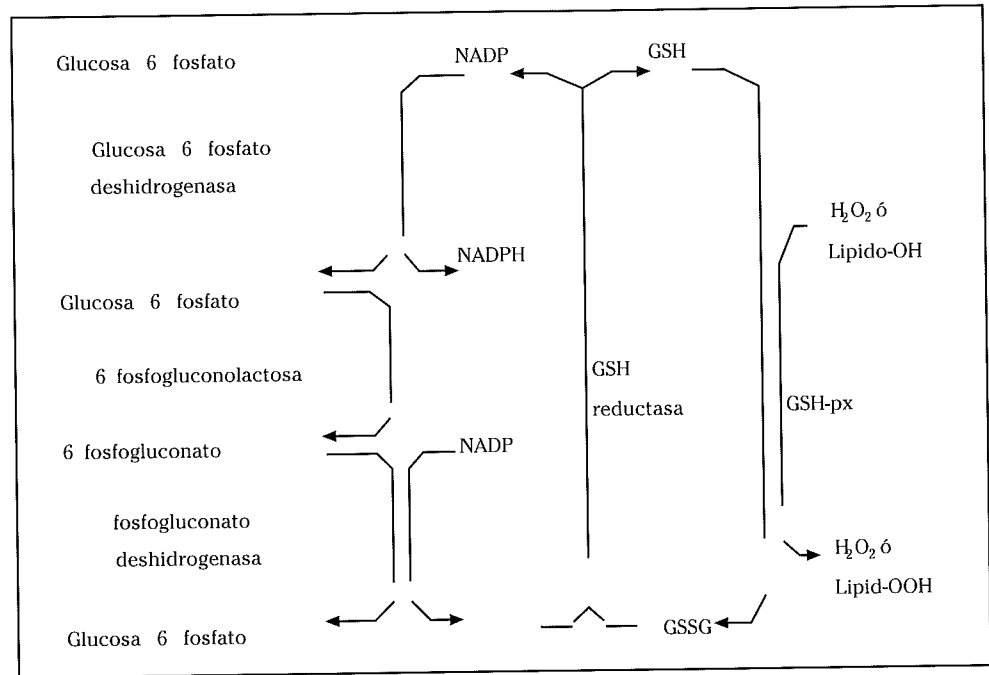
Glucosa 6 fosfato

NADP

GSH

Glucosa 6 fosfato deshidrogenasa

$H_2O_2$ ó Lipido-OH

NADPH

Glucosa 6 fosfato

6 fosfogluconolactosa

GSH reductasa

GSH-px

6 fosfogluconato

NADP

fosfogluconato deshidrogenasa

$H_2O_2$ ó Lipid-OOH

Glucosa 6 fosfato

GSSG